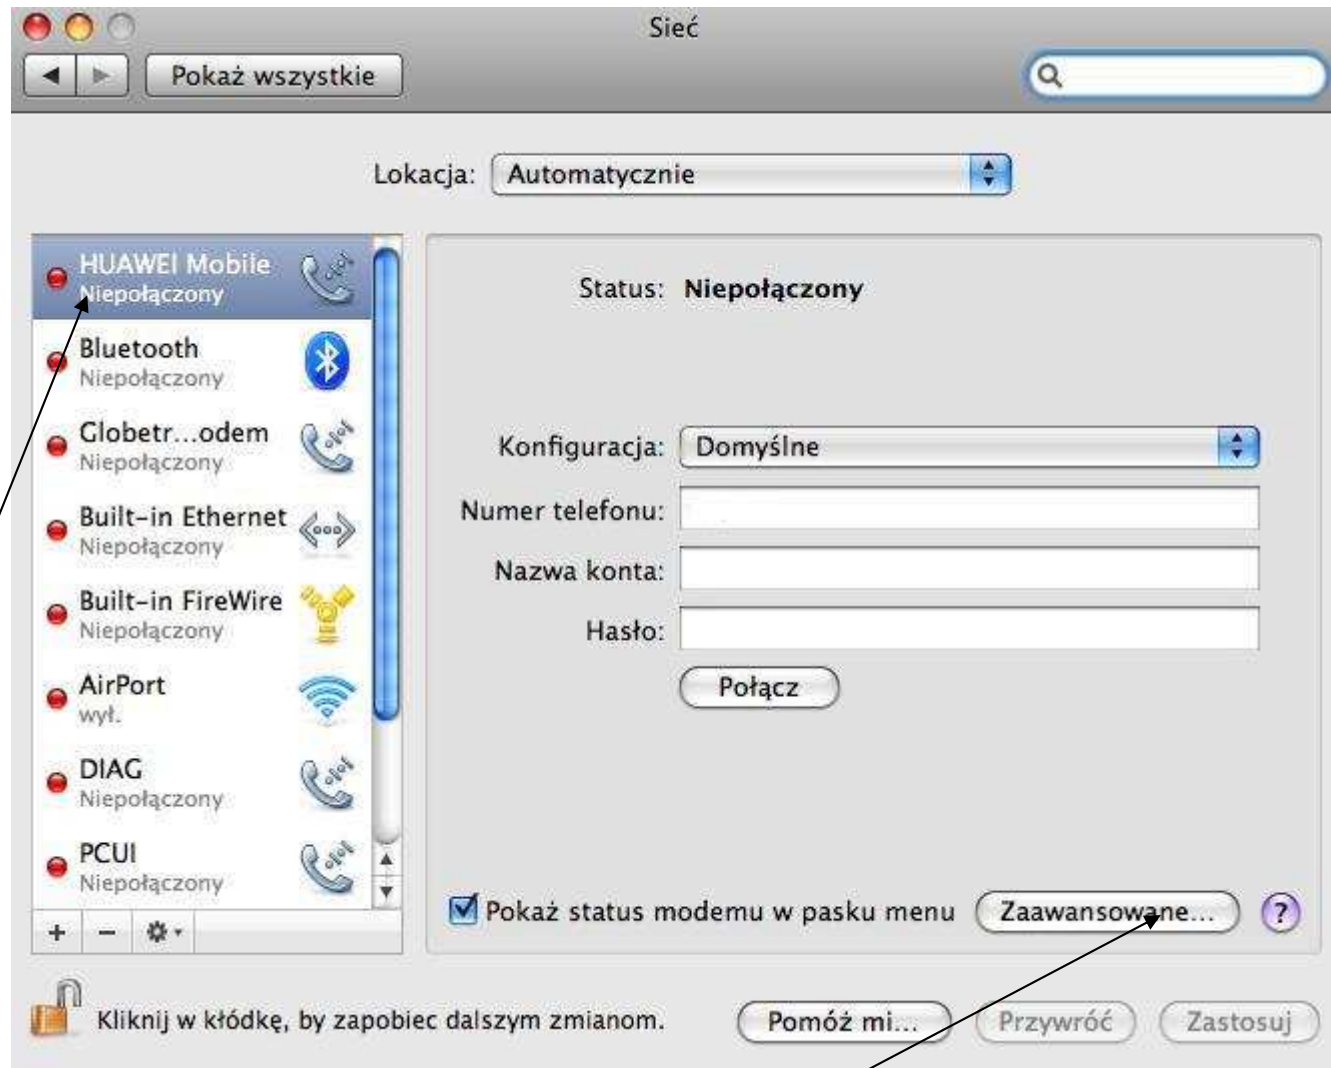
Sieć

Pokaż wszystkie

Lokacja: Automatycznie

HUAWEI Mobile
Niepołączony

Bluetooth
Niepołączony

Globetr...odem
Niepołączony

Built-in Ethernet
Niepołączony

Built-in FireWire
Niepołączony

AirPort
wył.

DIAG
Niepołączony

PCUI
Niepołączony

+ − ✲

Status: Niepołączony

Konfiguracja: Domyślne

Numer telefonu:

Nazwa konta:

Hasło:

Połącz

Pokaż status modemu w pasku menu

Zaawansowane...

?

Kliknij w kłódkę, by zapobiec dalszym zmianom.

Pomóż mi...

Przywróć

Zastosuj